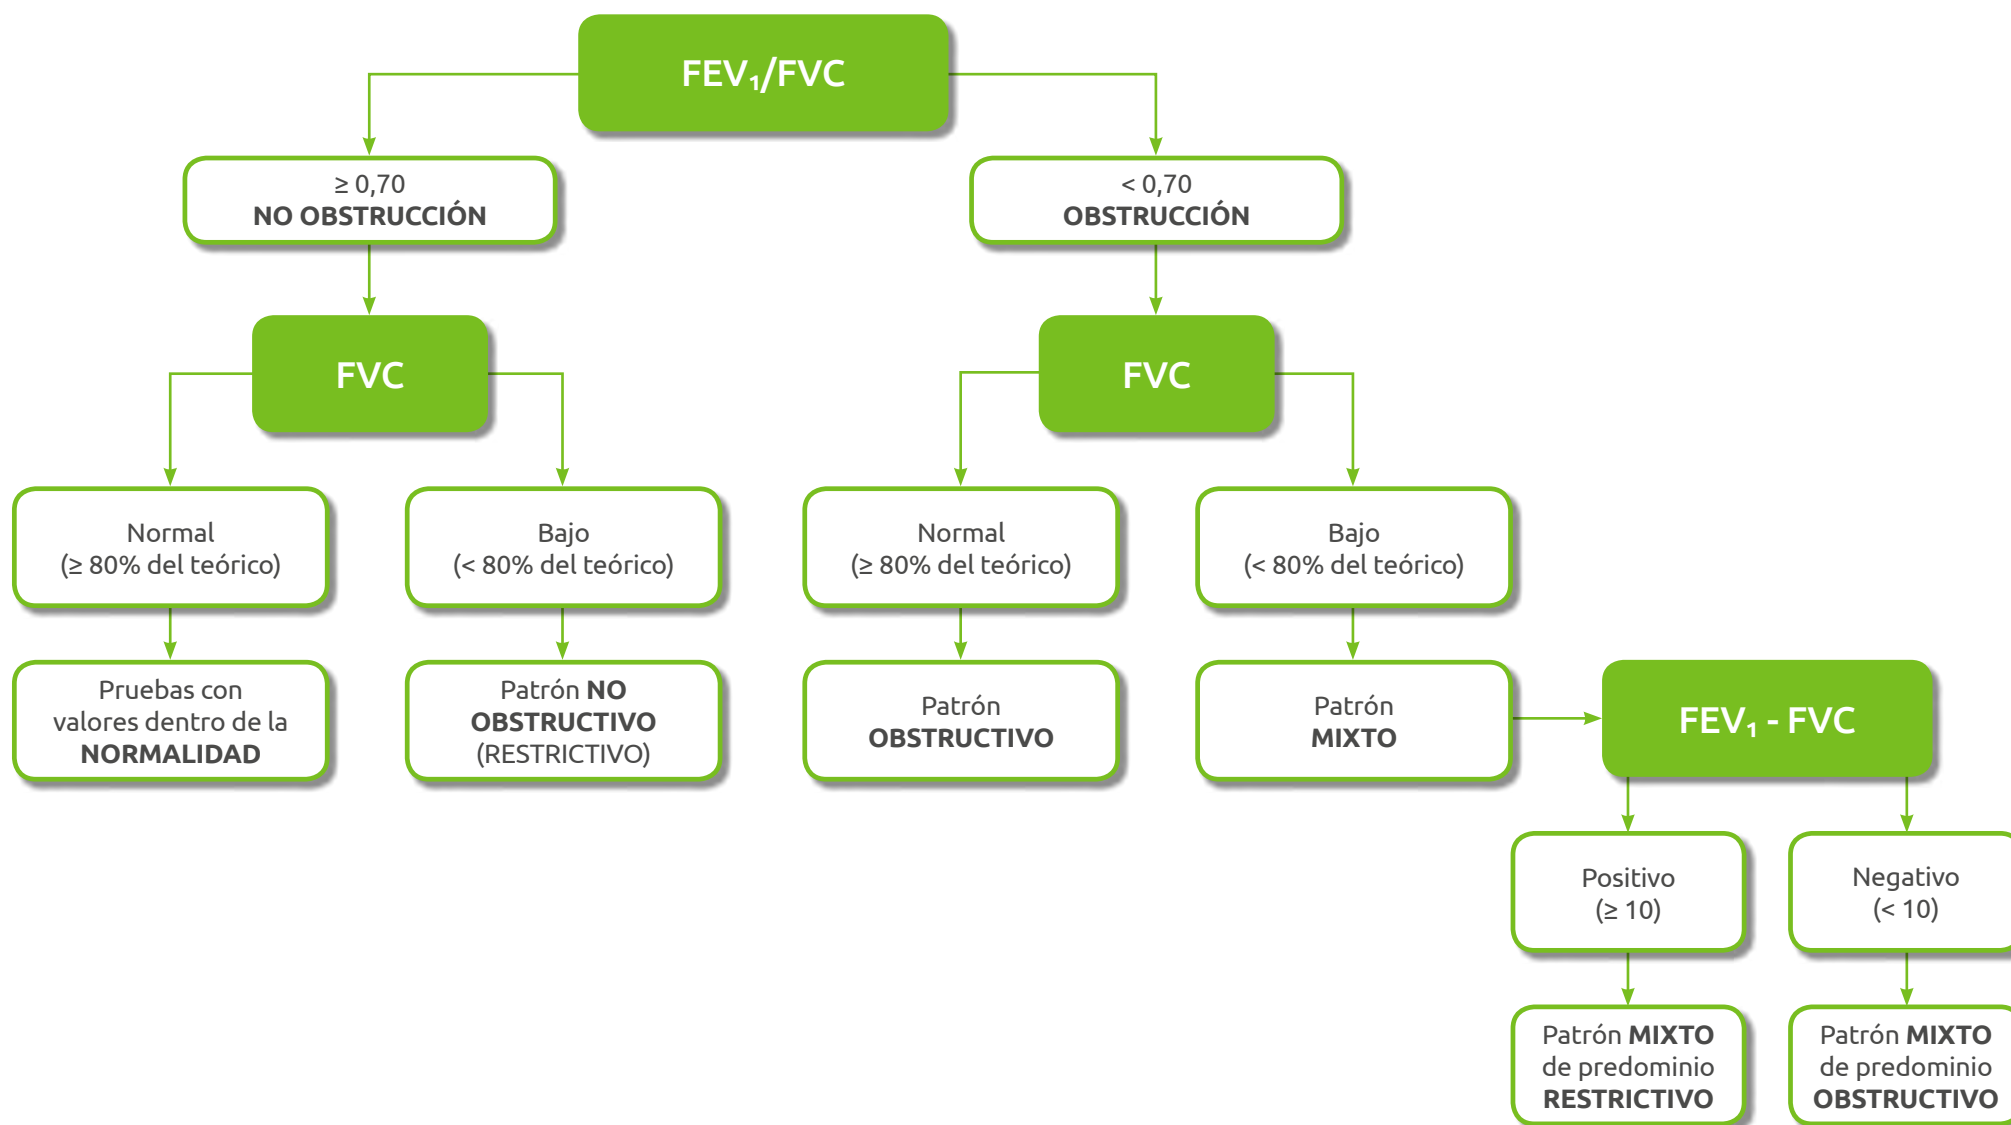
$FEV_1/FVC$

≥ 0,70
NO OBSTRUCCIÓN

< 0,70
OBSTRUCCIÓN

FVC

FVC

Normal
(≥ 80% del teórico)

Bajo
(< 80% del teórico)

Normal
(≥ 80% del teórico)

Bajo
(< 80% del teórico)

Pruebas con valores dentro de la NORMALIDAD

Patrón NO OBSTRUCTIVO (RESTRICTIVO)

Patrón OBSTRUCTIVO

Patrón MIXTO

$FEV_1$ - FVC

Positivo
(≥ 10)

Negativo
(< 10)

Patrón MIXTO de predominio RESTRICTIVO

Patrón MIXTO de predominio OBSTRUCTIVO